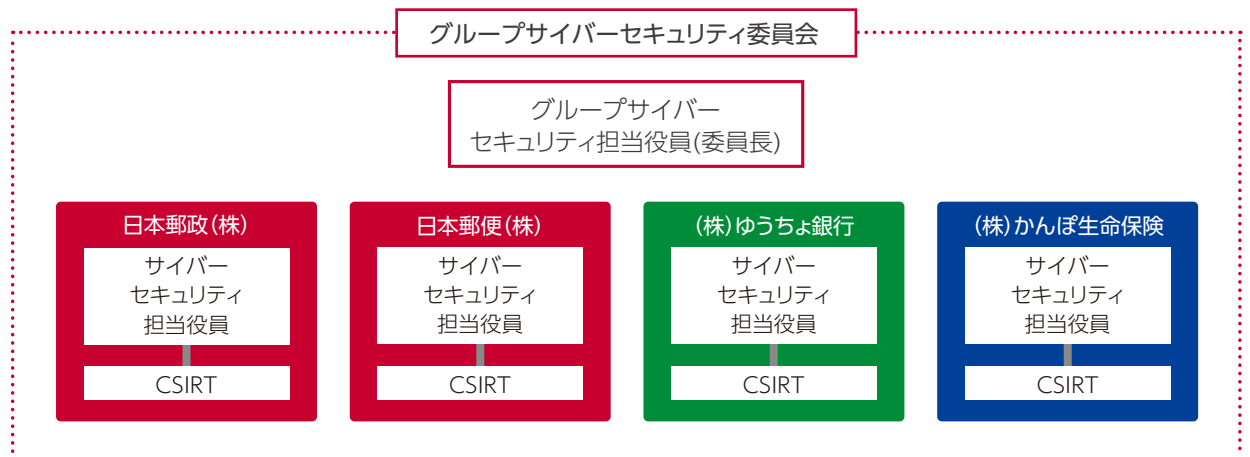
グループサイバーセキュリティ委員会

グループサイバー
セキュリティ担当役員(委員長)

日本郵政(株)
サイバー
セキュリティ
担当役員
CSIRT

日本郵便(株)
サイバー
セキュリティ
担当役員
CSIRT

(株)ゆうちょ銀行
サイバー
セキュリティ
担当役員
CSIRT

(株)かんぽ生命保険
サイバー
セキュリティ
担当役員
CSIRT